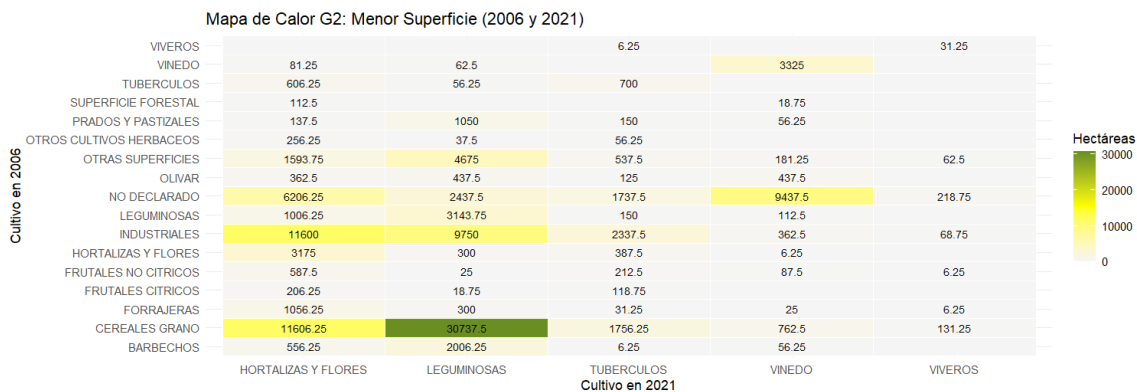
Mapa de Calor G2: Menor Superficie (2006 y 2021)

| Cultivo en 2006 | HORTALIZAS Y FLORES | LEGUMINOSAS | TUBERCULOS | VINEDO | VIVEROS |
|---|---|---|---|---|---|
| VIVEROS | | | 6.25 | | 31.25 |
| VINEDO | 81.25 | 62.5 | | 3325 | |
| TUBERCULOS | 606.25 | 56.25 | 700 | | |
| SUPERFICIE FORESTAL | 112.5 | | | 18.75 | |
| PRADOS Y PASTIZALES | 137.5 | 1050 | 150 | 56.25 | |
| OTROS CULTIVOS HERBACEOS | 256.25 | 37.5 | 56.25 | | |
| OTRAS SUPERFICIES | 1593.75 | 4675 | 537.5 | 181.25 | 62.5 |
| OLIVAR | 362.5 | 437.5 | 125 | 437.5 | |
| NO DECLARADO | 6206.25 | 2437.5 | 1737.5 | 9437.5 | 218.75 |
| LEGUMINOSAS | 1006.25 | 3143.75 | 150 | 112.5 | |
| INDUSTRIALES | 11600 | 9750 | 2337.5 | 362.5 | 68.75 |
| HORTALIZAS Y FLORES | 3175 | 300 | 387.5 | 6.25 | |
| FRUTALES NO CITRICOS | 587.5 | 25 | 212.5 | 87.5 | 6.25 |
| FRUTALES CITRICOS | 206.25 | 18.75 | 118.75 | | |
| FORRAJERAS | 1056.25 | 300 | 31.25 | 25 | 6.25 |
| CEREALES GRANO | 11606.25 | 30737.5 | 1756.25 | 762.5 | 131.25 |
| BARBECHOS | 556.25 | 2006.25 | 6.25 | 56.25 | |

Cultivo en 2021

Hectáreas
30000
20000
10000
0